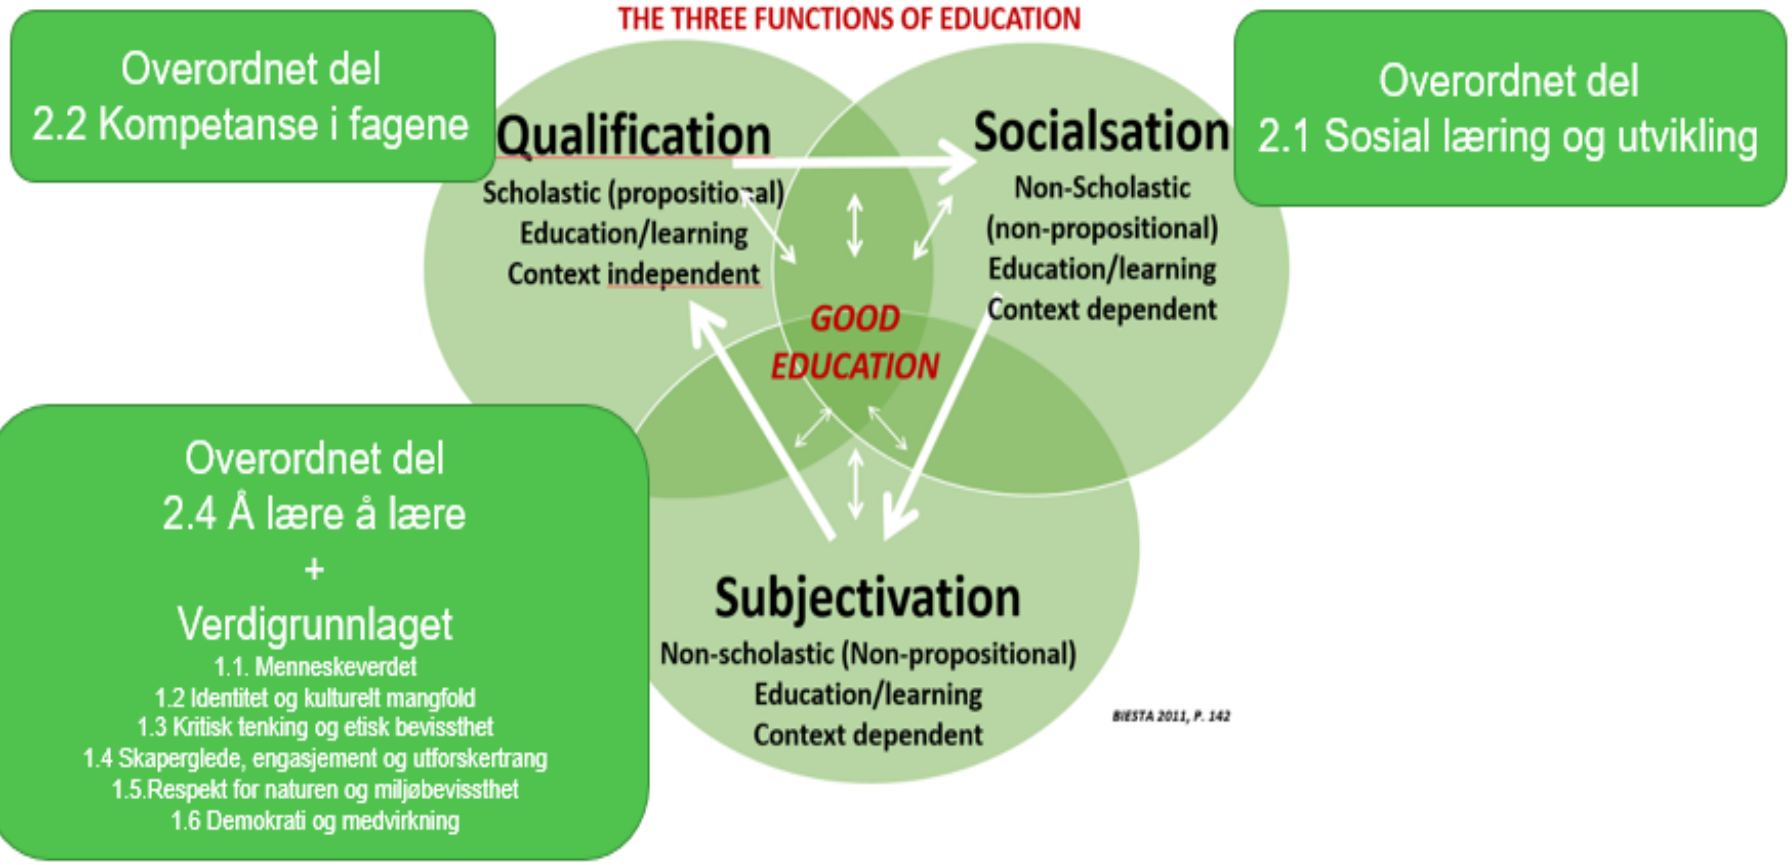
THE THREE FUNCTIONS OF EDUCATION

Overordnet del
2.2 Kompetanse i fagene

Qualification
Scholastic (propositional)
Education/learning
Context independent

Socialsation
Non-Scholastic
(non-propositional)
Education/learning
Context dependent

Overordnet del
2.1 Sosial læring og utvikling

GOOD
EDUCATION

Overordnet del
2.4 Å lære å lære
+
Verdigrunnlaget
1.1. Menneskeverdet
1.2 Identitet og kulturelt mangfold
1.3 Kritisk tenking og etisk bevissthet
1.4 Skaperglede, engasjement og utforskertrang
1.5.Respekt for naturen og miljøbevissthet
1.6 Demokrati og medvirkning

Subjectivation
Non-scholastic (Non-propositional)
Education/learning
Context dependent

BIESTA 2011, P. 142